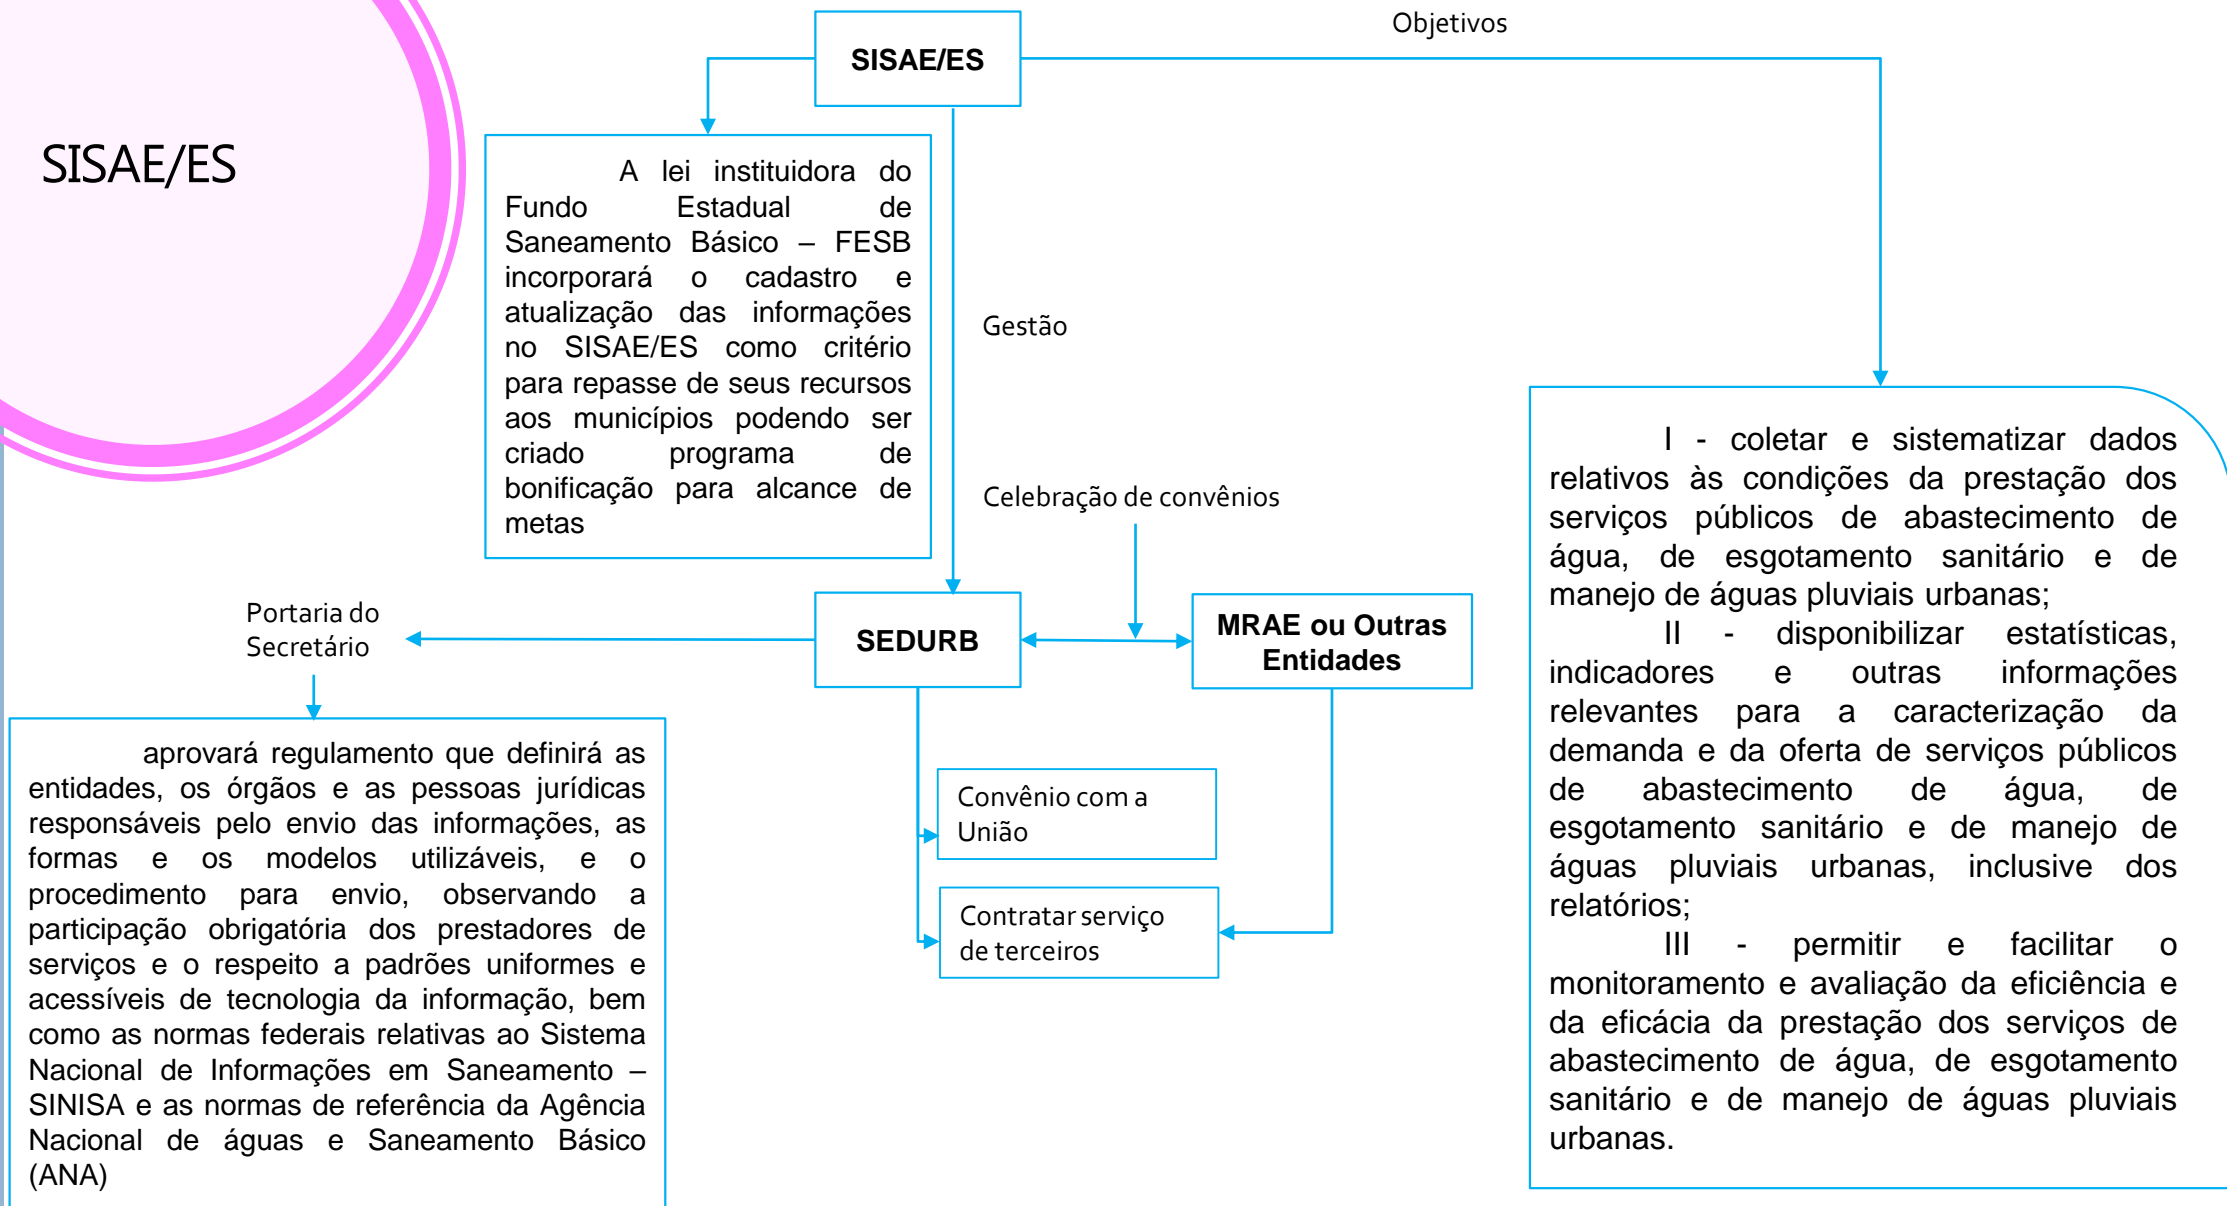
SISAE/ES

SISAE/ES

Objetivos

A lei instituidora do Fundo Estadual de Saneamento Básico – FESB incorporará o cadastro e atualização das informações no SISAE/ES como critério para repasse de seus recursos aos municípios podendo ser criado programa de bonificação para alcance de metas

Gestão

I - coletar e sistematizar dados relativos às condições da prestação dos serviços públicos de abastecimento de água, de esgotamento sanitário e de manejo de águas pluviais urbanas;
II - disponibilizar estatísticas, indicadores e outras informações relevantes para a caracterização da demanda e da oferta de serviços públicos de abastecimento de água, de esgotamento sanitário e de manejo de águas pluviais urbanas, inclusive dos relatórios;
III - permitir e facilitar o monitoramento e avaliação da eficiência e da eficácia da prestação dos serviços de abastecimento de água, de esgotamento sanitário e de manejo de águas pluviais urbanas.

Celebração de convênios

Portaria do Secretário

SEDURB

MRAE ou Outras Entidades

aprovará regulamento que definirá as entidades, os órgãos e as pessoas jurídicas responsáveis pelo envio das informações, as formas e os modelos utilizáveis, e o procedimento para envio, observando a participação obrigatória dos prestadores de serviços e o respeito a padrões uniformes e acessíveis de tecnologia da informação, bem como as normas federais relativas ao Sistema Nacional de Informações em Saneamento – SINISA e as normas de referência da Agência Nacional de águas e Saneamento Básico (ANA)

Convênio com a União

Contratar serviço de terceiros